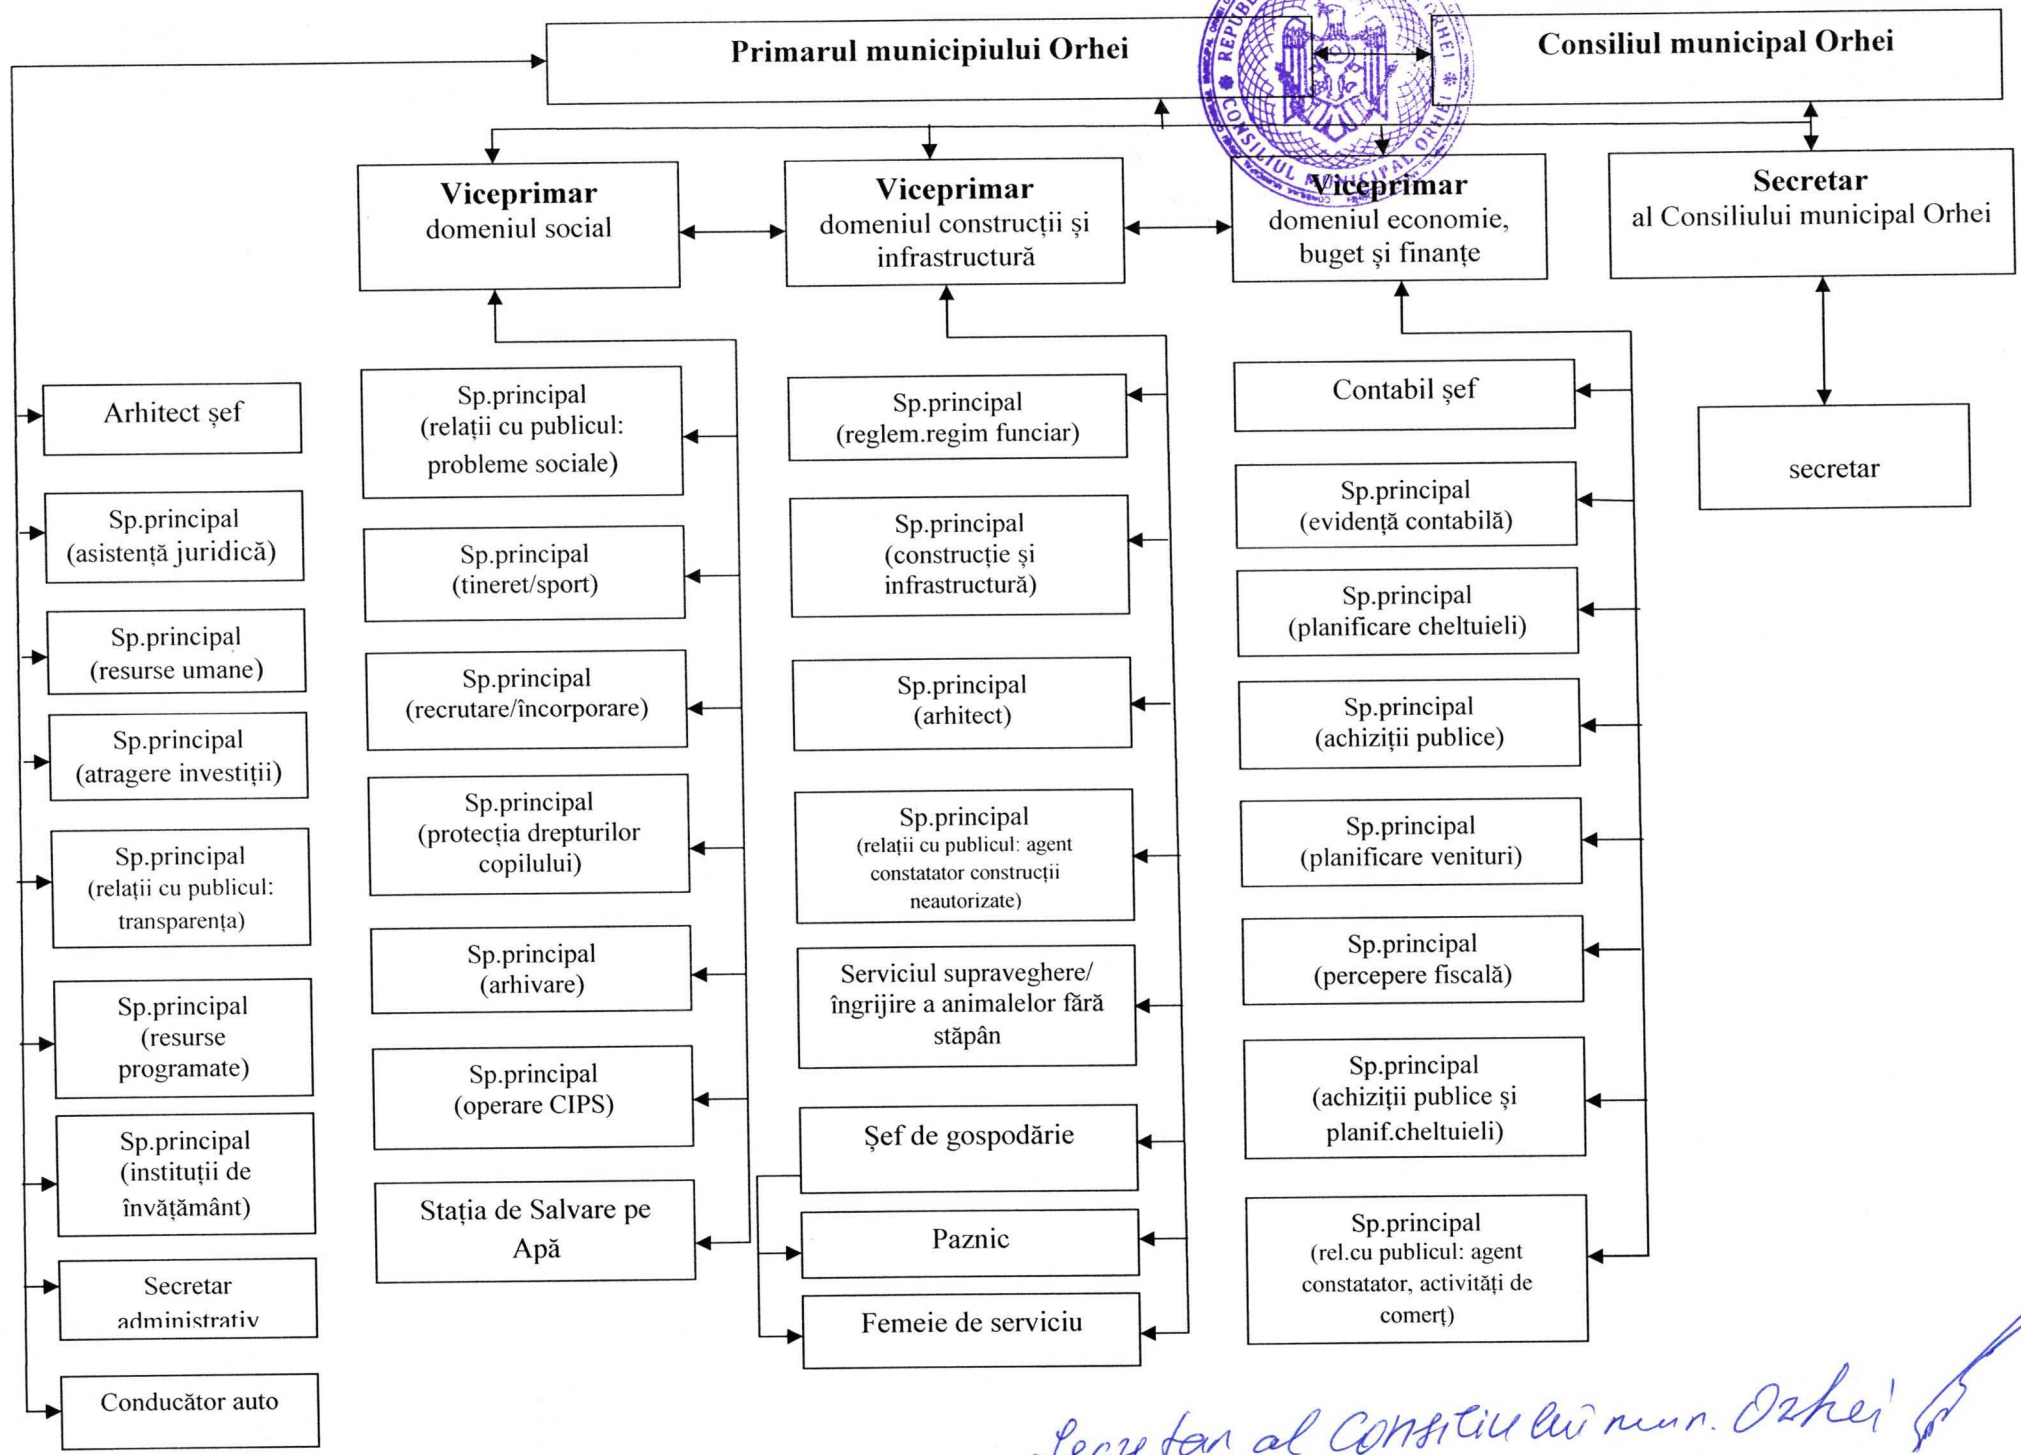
Primarul municipiului Orhei

Consiliul municipal Orhei

REPUBLICA ... CONSILIUL MUNICIPAL ORHEI

Viceprimar
domeniul social

Viceprimar
domeniul construcții și infrastructură

Viceprimar
domeniul economie, buget și finanțe

Secretar
al Consiliului municipal Orhei

Arhitect șef

Sp.principal
(asistență juridică)

Sp.principal
(resurse umane)

Sp.principal
(atragere investiții)

Sp.principal
(relații cu publicul: transparența)

Sp.principal
(resurse programate)

Sp.principal
(instituții de învățământ)

Secretar administrativ

Conducător auto

Sp.principal
(relații cu publicul: probleme sociale)

Sp.principal
(tineret/sport)

Sp.principal
(recrutare/încorporare)

Sp.principal
(protecția drepturilor copilului)

Sp.principal
(arhivare)

Sp.principal
(operare CIPS)

Stația de Salvare pe Apă

Sp.principal
(reglem.regim funciar)

Sp.principal
(construcție și infrastructură)

Sp.principal
(arhitect)

Sp.principal
(relații cu publicul: agent constatator construcții neautorizate)

Serviciul supraveghere/ îngrijire a animalelor fără stăpân

Șef de gospodărie

Paznic

Femeie de serviciu

Contabil șef

Sp.principal
(evidență contabilă)

Sp.principal
(planificare cheltuieli)

Sp.principal
(achiziții publice)

Sp.principal
(planificare venituri)

Sp.principal
(percepere fiscală)

Sp.principal
(achiziții publice și planif.cheltuieli)

Sp.principal
(rel.cu publicul: agent constatator, activități de comerț)

secretar

Secretar al Consiliului mun. Orhei